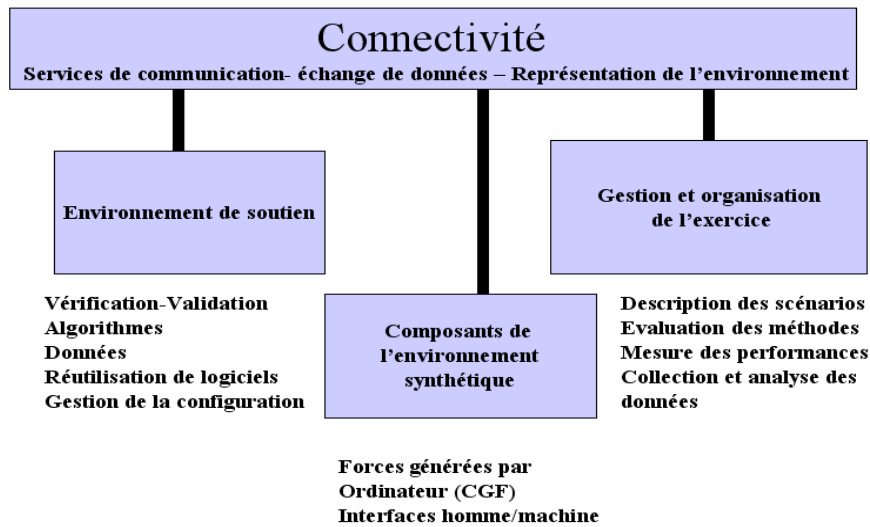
Connectivité
Services de communication- échange de données – Représentation de l’environnement

Environnement de soutien

Gestion et organisation de l’exercice

Vérification-Validation
Algorithmes
Données
Réutilisation de logiciels
Gestion de la configuration

Composants de l’environnement synthétique

Description des scénarios
Evaluation des méthodes
Mesure des performances
Collection et analyse des données

Forces générées par Ordinateur (CGF)
Interfaces homme/machine